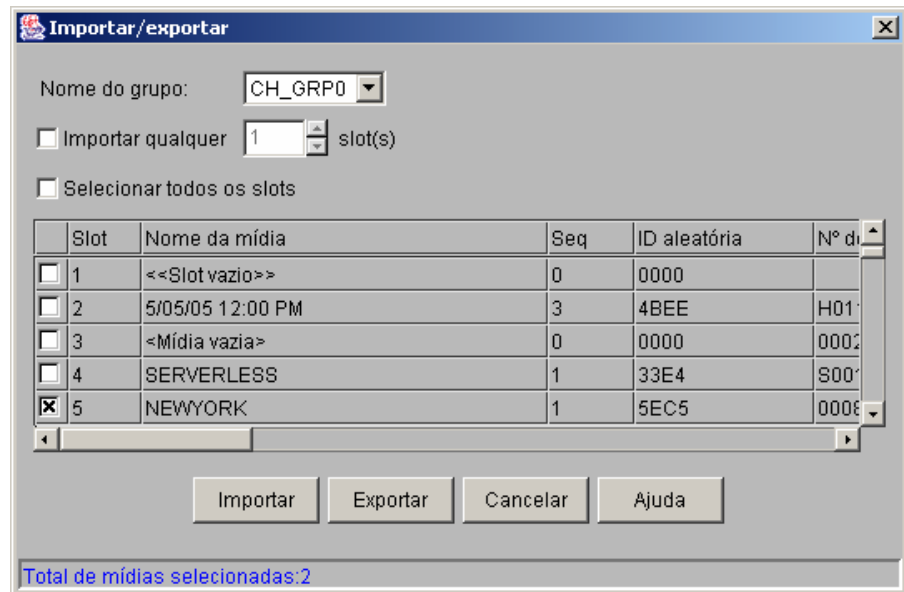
Importar/exportar

Nome do grupo: CH_GRP0

Importar qualquer 1 slot(s)

Selecionar todos os slots

| | Slot | Nome da mídia | Seq | ID aleatória | Nº d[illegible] |
|---|---|---|---|---|---|
| | 1 | <<Slot vazio>> | 0 | 0000 | |
| | 2 | 5/05/05 12:00 PM | 3 | 4BEE | H01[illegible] |
| | 3 | <Mídia vazia> | 0 | 0000 | 000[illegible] |
| | 4 | SERVERLESS | 1 | 33E4 | S00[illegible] |
| X | 5 | NEWYORK | 1 | 5EC5 | 000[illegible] |

Importar Exportar Cancelar Ajuda

Total de mídias selecionadas:2